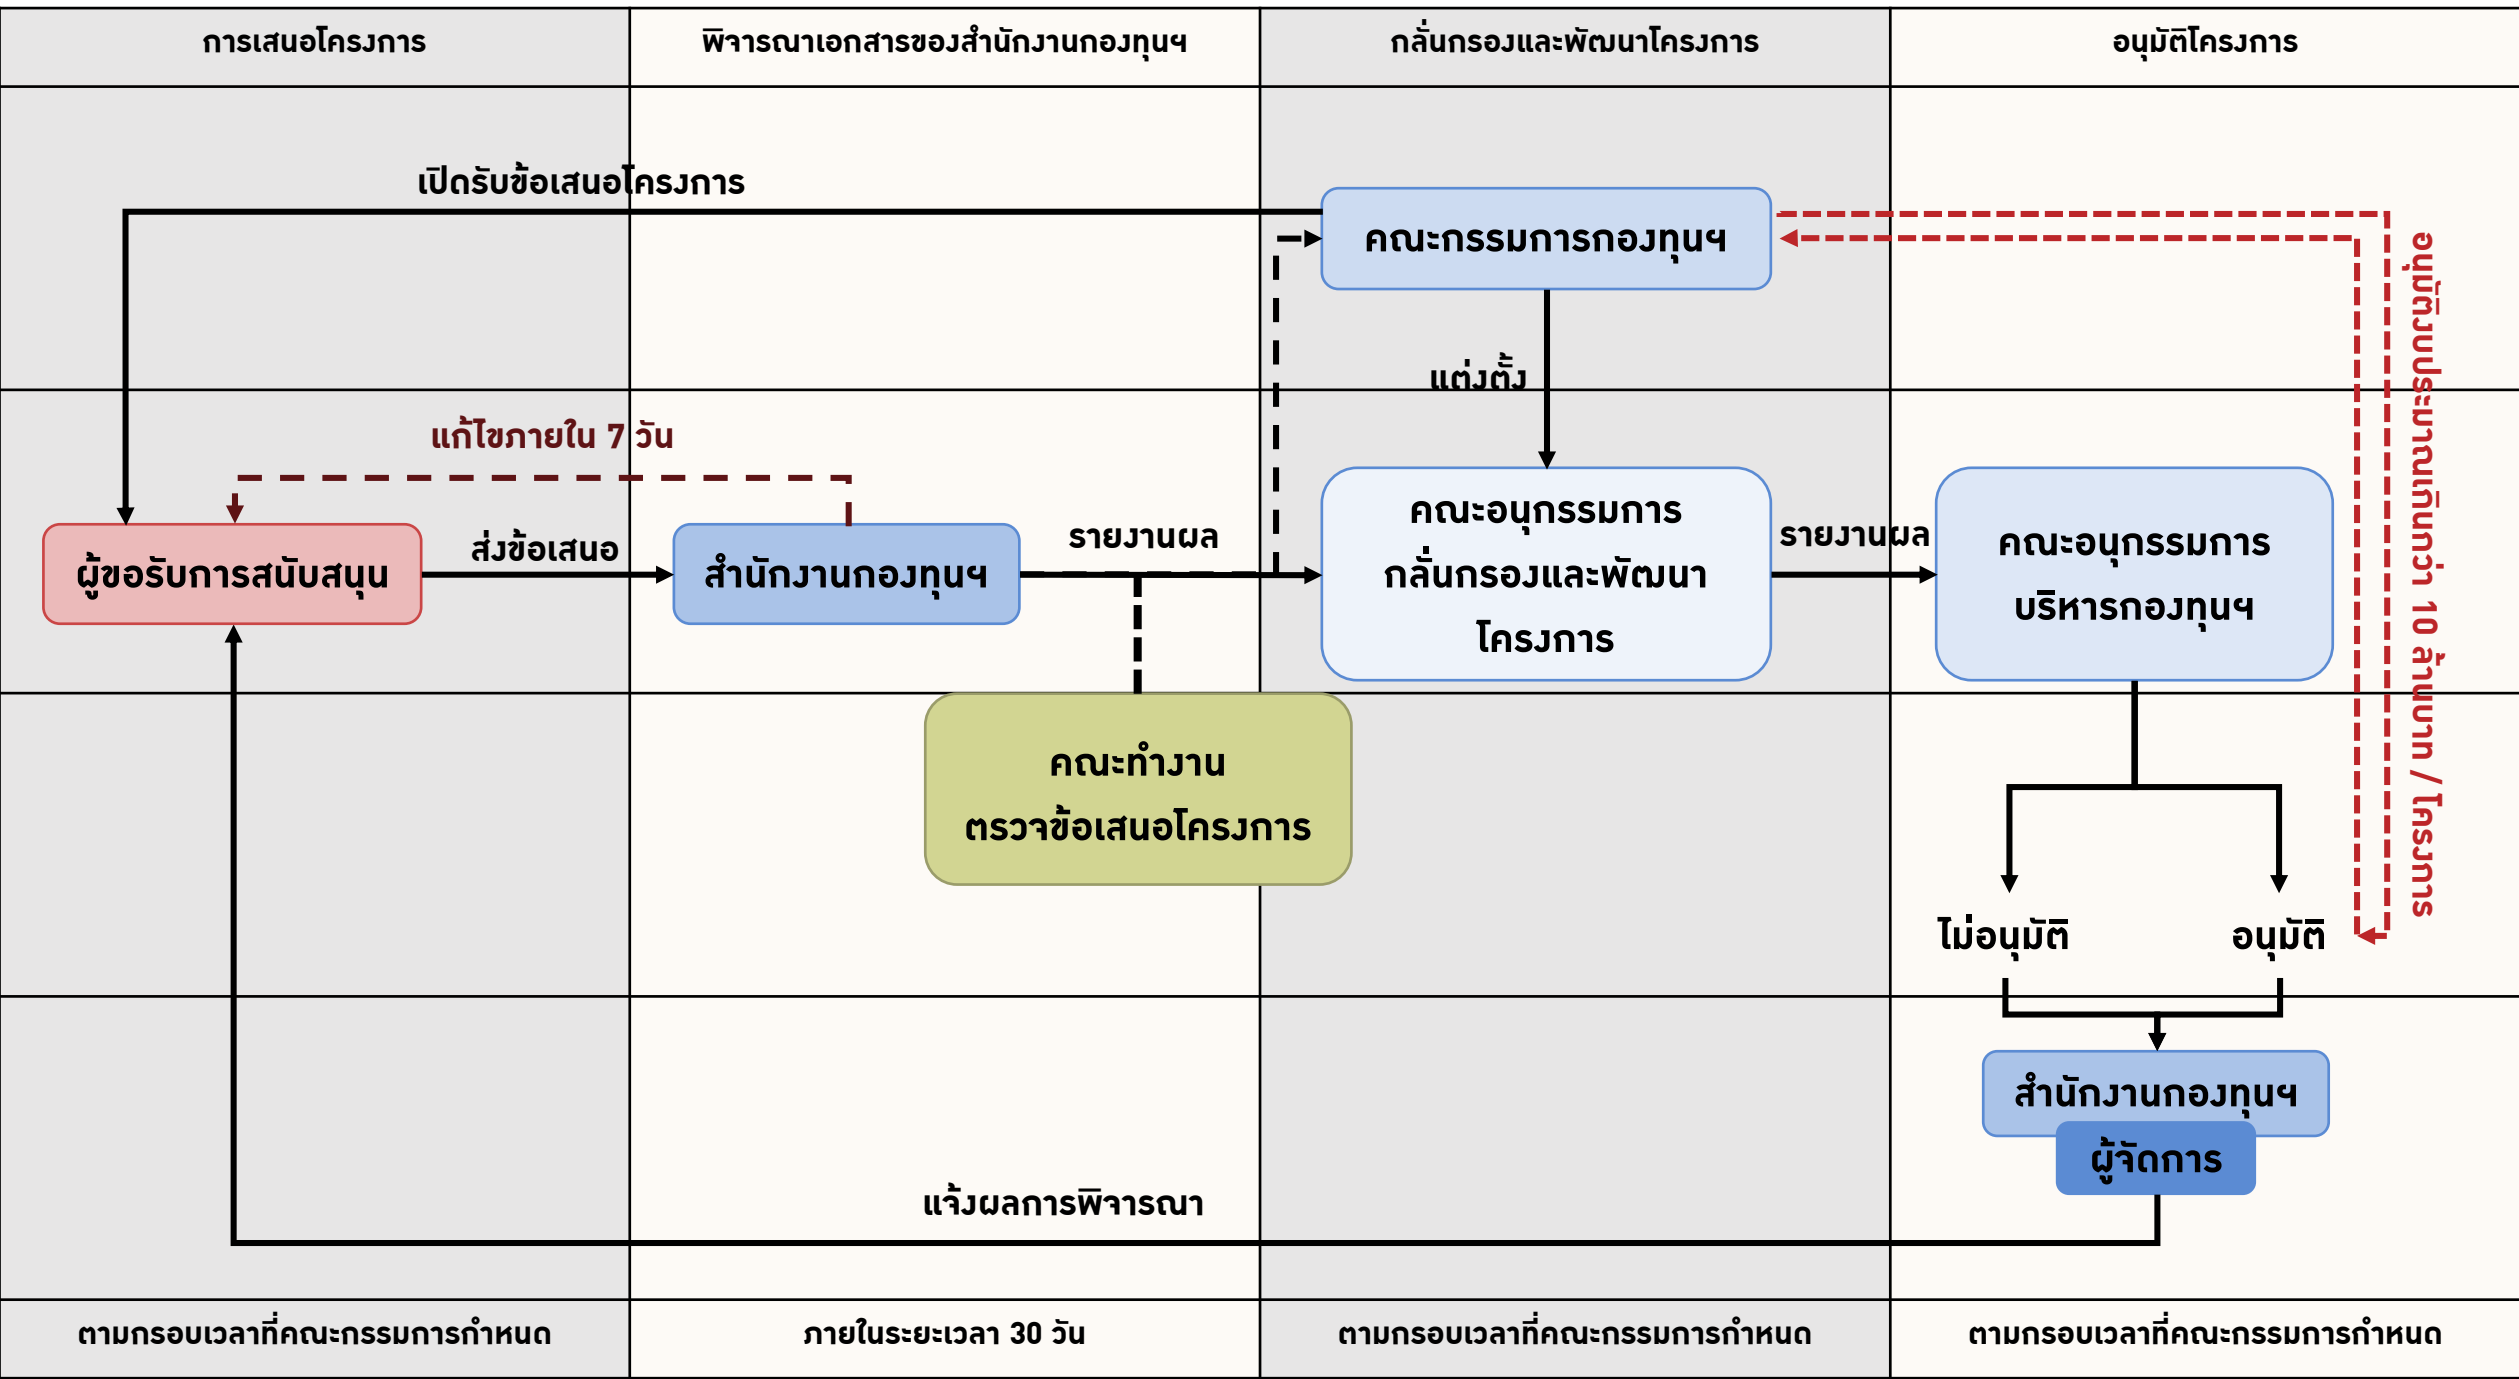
การเสนอโครงการ

พิจารณาเอกสารของสำนักงานกองทุนฯ

กลั่นกรองและพัฒนาโครงการ

อนุมัติโครงการ

เปิดรับข้อเสนอโครงการ

คณะกรรมการกองทุนฯ

แต่งตั้ง

แก้ไขภายใน 7 วัน

ผู้ขอรับการสนับสนุน

ส่งข้อเสนอ

สำนักงานกองทุนฯ

รายงานผล

คณะอนุกรรมการกลั่นกรองและพัฒนาโครงการ

รายงานผล

คณะอนุกรรมการบริหารกองทุนฯ

อนุมัติงบประมาณเกินกว่า 10 ล้านบาท / โครงการ

คณะทำงานตรวจข้อเสนอโครงการ

ไม่อนุมัติ

อนุมัติ

สำนักงานกองทุนฯ

ผู้จัดการ

แจ้งผลการพิจารณา

ตามกรอบเวลาที่คณะกรรมการกำหนด

ภายในระยะเวลา 30 วัน

ตามกรอบเวลาที่คณะกรรมการกำหนด

ตามกรอบเวลาที่คณะกรรมการกำหนด